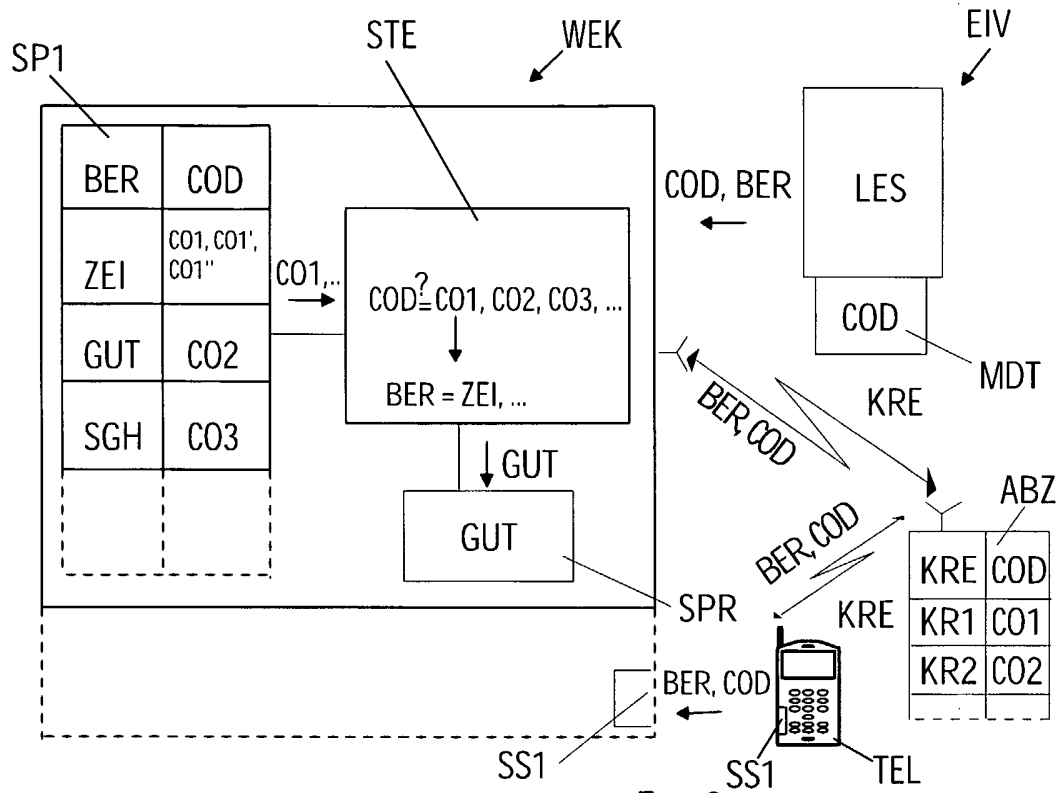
SP1

STE

WEK

EIV

| BER | COD |
|---|---|
| ZEI | CO1, CO1', CO1'' |
| GUT | CO2 |
| SGH | CO3 |

CO1,..

$COD \stackrel{?}{=} CO1, CO2, CO3, ...$

BER = ZEI, ...

GUT

GUT

SPR

COD, BER

LES

COD

MDT

KRE

BER, COD

BER, COD

ABZ

| KRE | COD |
|---|---|
| KR1 | CO1 |
| KR2 | CO2 |

KRE

BER, COD

SS1

SS1

TEL